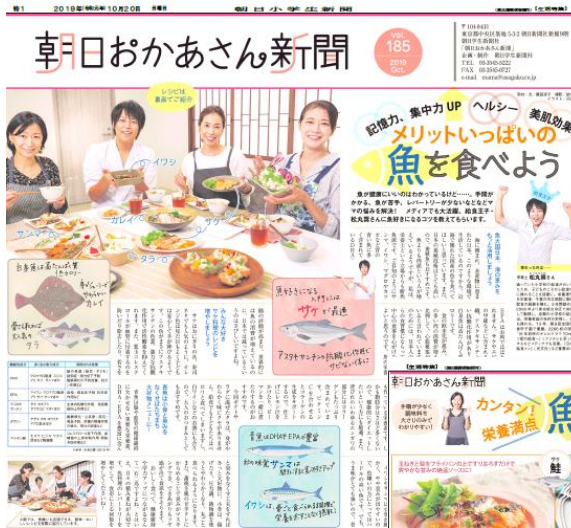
朝日おかあさん新聞

vol. 185

2019 Oct.

2019年(令和元年)10月20日

朝日小学生新聞

〒104-8433
東京都中央区築地5-3-2 朝日新聞東京本社
朝日学生新聞社
「朝日おかあさん新聞」
企画・制作 朝日学生新聞社
TEL 03-3545-5222
FAX 03-3545-5727

レシピは裏面でご紹介

記憶力、集中力UP　ヘルシー　美肌効果

メリットいっぱいの

魚を食べよう

イワシ

カレイ

サケ

サバ

サンマ

タラ

脂がのったおいしいサケが最適

骨の間に身がしっかりカレイ

DHA・EPAが豊富

サンマ

イワシ

朝日おかあさん新聞

カンタン！栄養満点

魚

鮭

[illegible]